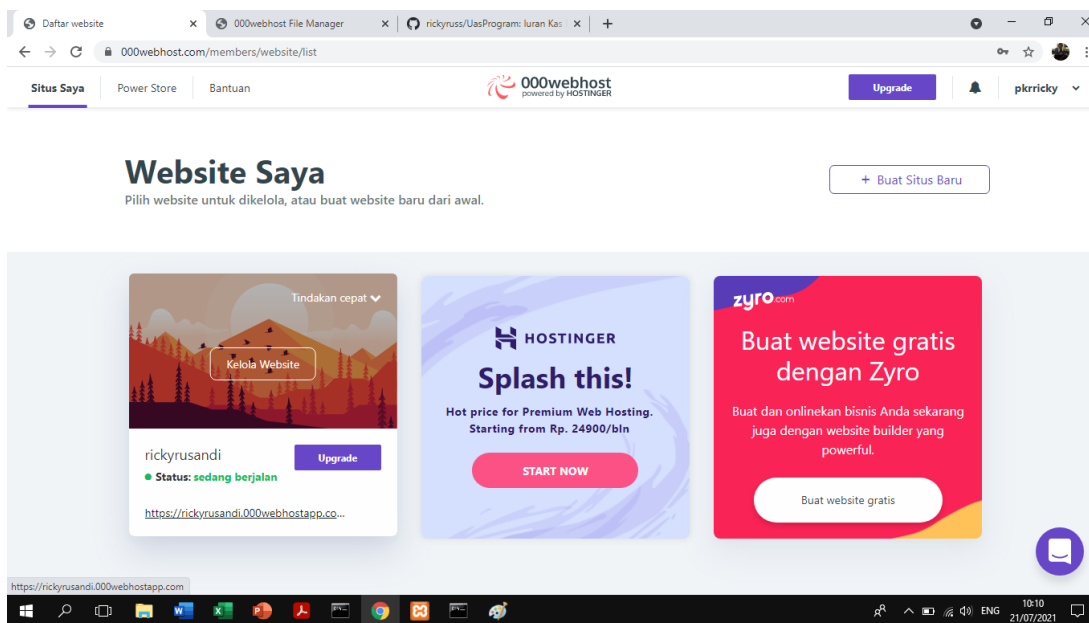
Daftar website ×
000webhost File Manager ×
rickyruss/UasProgram: Iuran Kas ×
+

000webhost.com/members/website/list

Situs Saya
Power Store
Bantuan

000webhost
powered by HOSTINGER

Upgrade
pkrricky

Website Saya
Pilih website untuk dikelola, atau buat website baru dari awal.

+ Buat Situs Baru

Tindakan cepat
Kelola Website
rickyrusandi
Upgrade
● Status: sedang berjalan
https://rickyrusandi.000webhostapp.co...

HOSTINGER
Splash this!
Hot price for Premium Web Hosting. Starting from Rp. 24900/bln
START NOW

zyro.com
Buat website gratis dengan Zyro
Buat dan onlinekan bisnis Anda sekarang juga dengan website builder yang powerful.
Buat website gratis

https://rickyrusandi.000webhostapp.com

ENG
10:10
21/07/2021